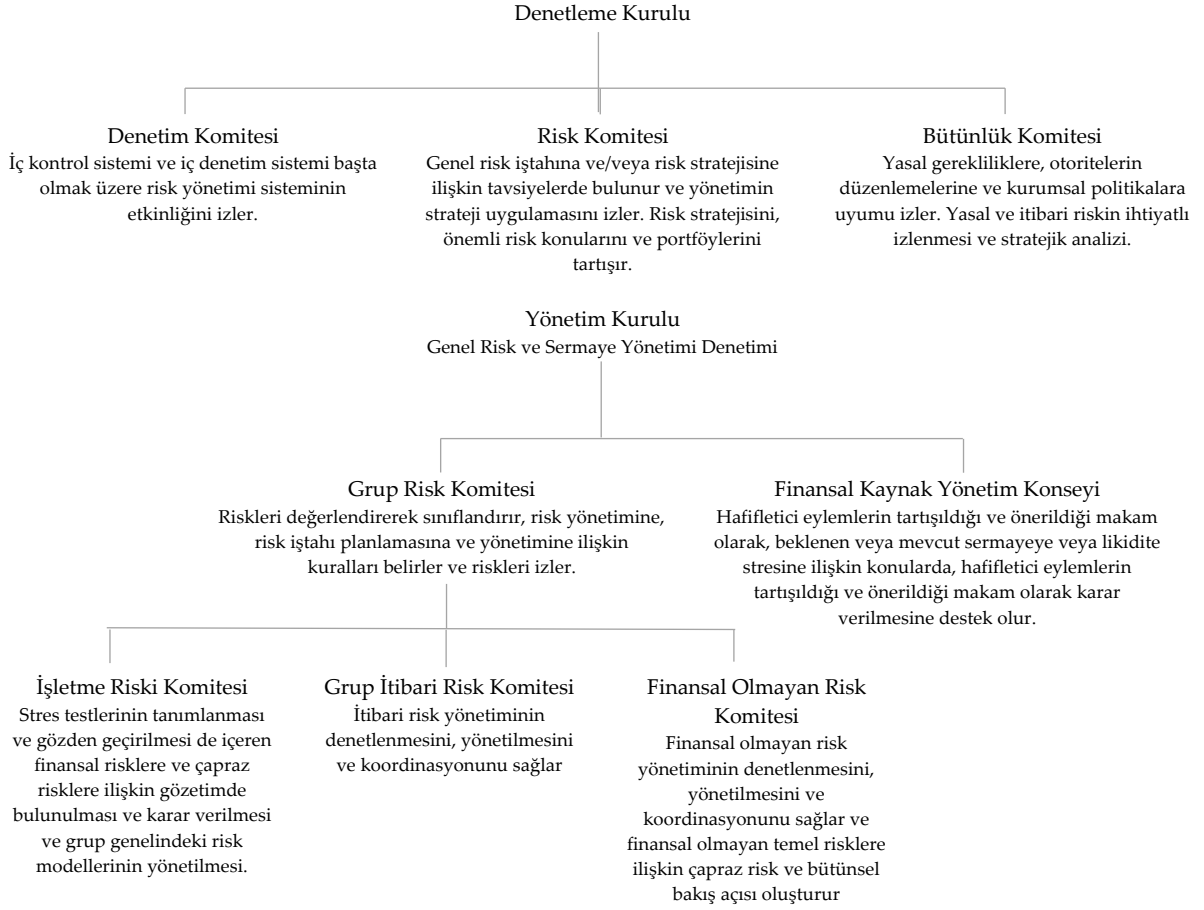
Denetleme Kurulu

Denetim Komitesi
İç kontrol sistemi ve iç denetim sistemi başta olmak üzere risk yönetimi sisteminin etkinliğini izler.

Risk Komitesi
Genel risk iştahına ve/veya risk stratejisine ilişkin tavsiyelerde bulunur ve yönetimin strateji uygulamasını izler. Risk stratejisini, önemli risk konularını ve portföylerini tartışır.

Bütünlük Komitesi
Yasal gerekliliklere, otoritelerin düzenlemelerine ve kurumsal politikalara uyumu izler. Yasal ve itibari riskin ihtiyatlı izlenmesi ve stratejik analizi.

Yönetim Kurulu
Genel Risk ve Sermaye Yönetimi Denetimi

Grup Risk Komitesi
Riskleri değerlendirerek sınıflandırır, risk yönetimine, risk iştahı planlamasına ve yönetimine ilişkin kuralları belirler ve riskleri izler.

Finansal Kaynak Yönetim Konseyi
Hafifletici eylemlerin tartışıldığı ve önerildiği makam olarak, beklenen veya mevcut sermayeye veya likidite stresine ilişkin konularda, hafifletici eylemlerin tartışıldığı ve önerildiği makam olarak karar verilmesine destek olur.

İşletme Riski Komitesi
Stres testlerinin tanımlanması ve gözden geçirilmesi de içeren finansal risklere ve çapraz risklere ilişkin gözetimde bulunulması ve karar verilmesi ve grup genelindeki risk modellerinin yönetilmesi.

Grup İtibari Risk Komitesi
İtibari risk yönetiminin denetlenmesini, yönetilmesini ve koordinasyonunu sağlar

Finansal Olmayan Risk Komitesi
Finansal olmayan risk yönetiminin denetlenmesini, yönetilmesini ve koordinasyonunu sağlar ve finansal olmayan temel risklere ilişkin çapraz risk ve bütünsel bakış açısı oluşturur